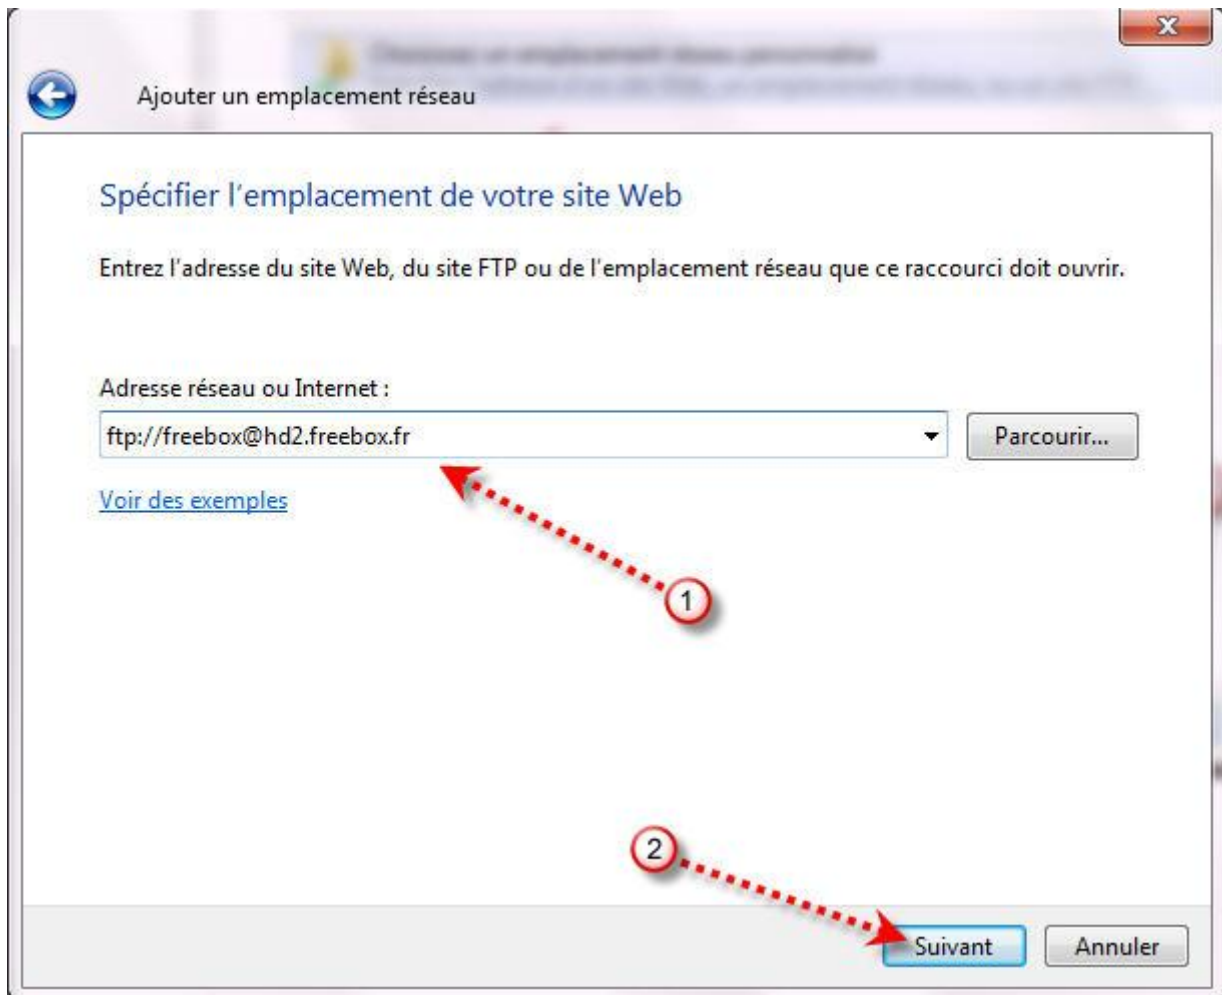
Ajouter un emplacement réseau

Spécifier l’emplacement de votre site Web

Entrez l’adresse du site Web, du site FTP ou de l’emplacement réseau que ce raccourci doit ouvrir.

Adresse réseau ou Internet :

ftp://freebox@hd2.freebox.fr

Parcourir...

Voir des exemples

1

2

Suivant

Annuler